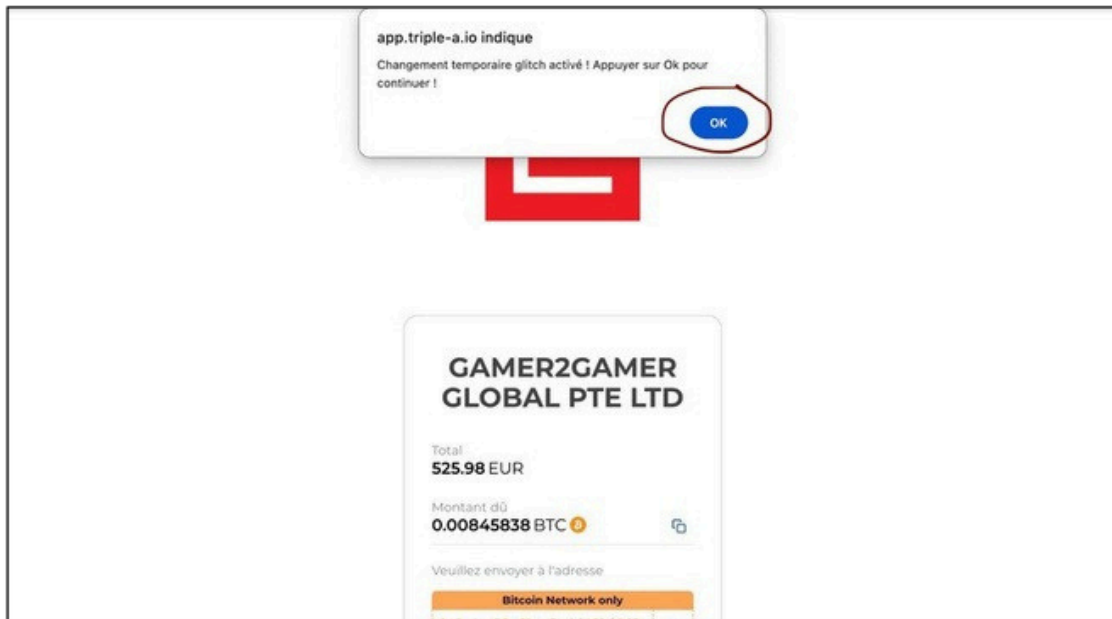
app.triple-a.io indique

Changement temporaire glitch activé ! Appuyer sur Ok pour continuer !

OK

GAMER2GAMER GLOBAL PTE LTD

Total
525.98 EUR

Montant dû
0.00845838 BTC

Veuillez envoyer à l'adresse

Bitcoin Network only